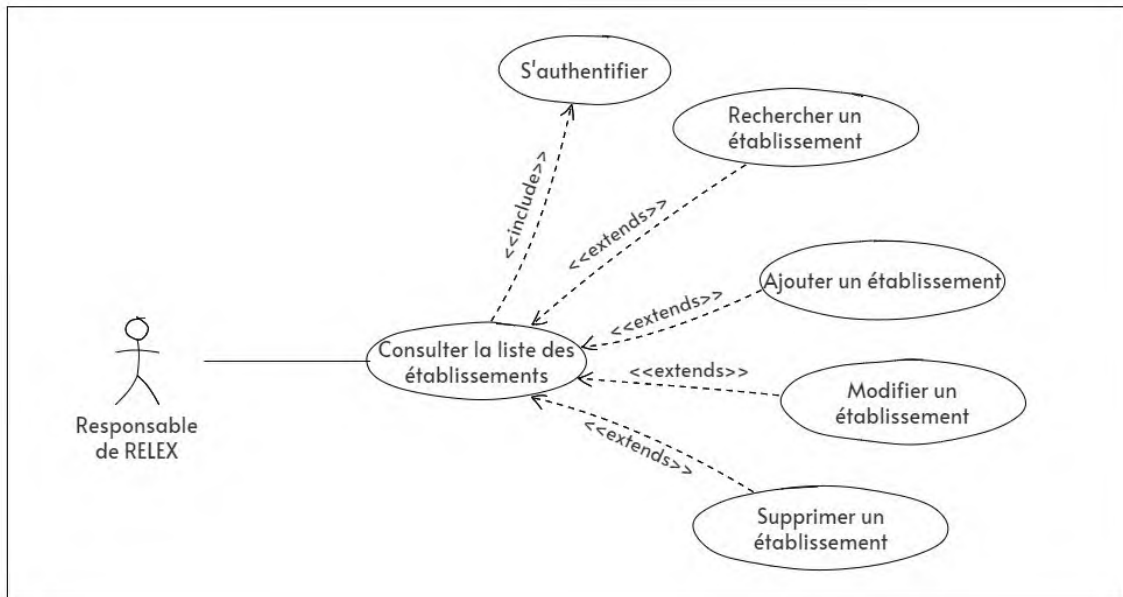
S'authentifier

Rechercher un établissement

<<include>>

<<extends>>

Ajouter un établissement

<<extends>>

Responsable de RELEX

Consulter la liste des établissements

<<extends>>

Modifier un établissement

<<extends>>

Supprimer un établissement